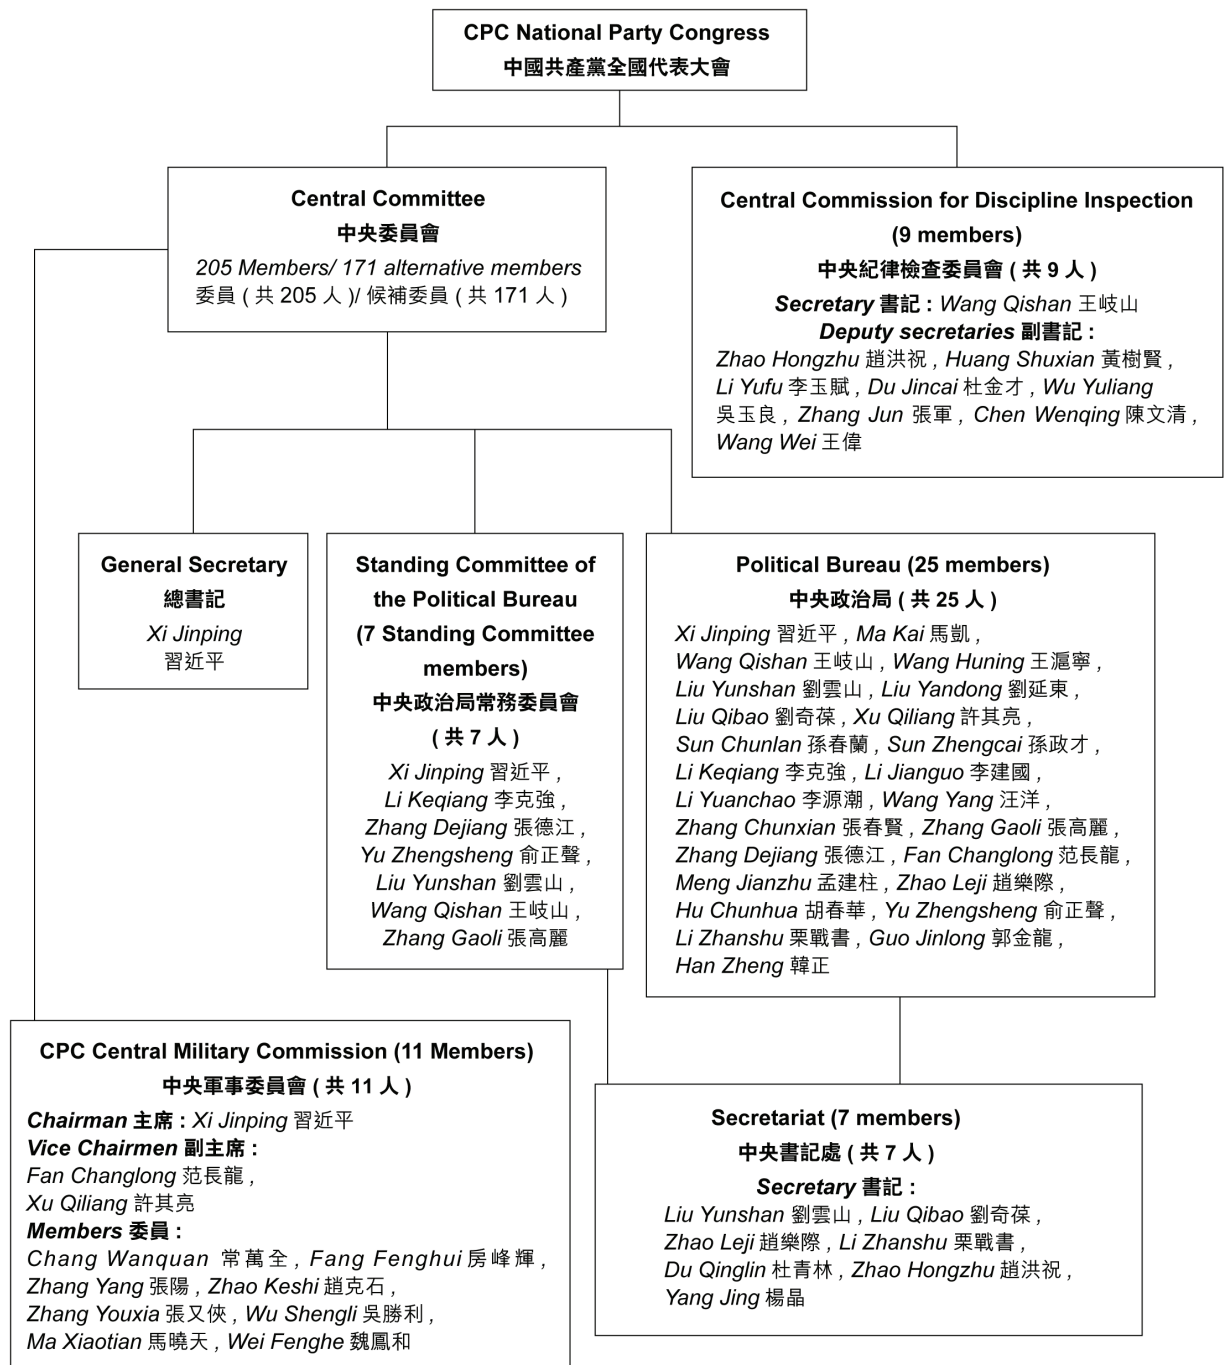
CPC National Party Congress
中國共產黨全國代表大會

Central Committee
中央委員會
205 Members/ 171 alternative members
委員 ( 共 205 人 )/ 候補委員 ( 共 171 人 )

Central Commission for Discipline Inspection (9 members)
中央紀律檢查委員會 ( 共 9 人 )
Secretary 書記 : Wang Qishan 王岐山
Deputy secretaries 副書記 :
Zhao Hongzhu 趙洪祝 , Huang Shuxian 黃樹賢 , Li Yufu 李玉賦 , Du Jincai 杜金才 , Wu Yuliang 吳玉良 , Zhang Jun 張軍 , Chen Wenqing 陳文清 , Wang Wei 王偉

General Secretary
總書記
Xi Jinping
習近平

Standing Committee of the Political Bureau (7 Standing Committee members)
中央政治局常務委員會 ( 共 7 人 )
Xi Jinping 習近平 , Li Keqiang 李克強 , Zhang Dejiang 張德江 , Yu Zhengsheng 俞正聲 , Liu Yunshan 劉雲山 , Wang Qishan 王岐山 , Zhang Gaoli 張高麗

Political Bureau (25 members)
中央政治局 ( 共 25 人 )
Xi Jinping 習近平 , Ma Kai 馬凱 , Wang Qishan 王岐山 , Wang Huning 王滬寧 , Liu Yunshan 劉雲山 , Liu Yandong 劉延東 , Liu Qibao 劉奇葆 , Xu Qiliang 許其亮 , Sun Chunlan 孫春蘭 , Sun Zhengcai 孫政才 , Li Keqiang 李克強 , Li Jianguo 李建國 , Li Yuanchao 李源潮 , Wang Yang 汪洋 , Zhang Chunxian 張春賢 , Zhang Gaoli 張高麗 , Zhang Dejiang 張德江 , Fan Changlong 范長龍 , Meng Jianzhu 孟建柱 , Zhao Leji 趙樂際 , Hu Chunhua 胡春華 , Yu Zhengsheng 俞正聲 , Li Zhanshu 栗戰書 , Guo Jinlong 郭金龍 , Han Zheng 韓正

CPC Central Military Commission (11 Members)
中央軍事委員會 ( 共 11 人 )
Chairman 主席 : Xi Jinping 習近平
Vice Chairmen 副主席 :
Fan Changlong 范長龍 ,
Xu Qiliang 許其亮
Members 委員 :
Chang Wanquan 常萬全 , Fang Fenghui 房峰輝 , Zhang Yang 張陽 , Zhao Keshi 趙克石 , Zhang Youxia 張又俠 , Wu Shengli 吳勝利 , Ma Xiaotian 馬曉天 , Wei Fenghe 魏鳳和

Secretariat (7 members)
中央書記處 ( 共 7 人 )
Secretary 書記 :
Liu Yunshan 劉雲山 , Liu Qibao 劉奇葆 , Zhao Leji 趙樂際 , Li Zhanshu 栗戰書 , Du Qinglin 杜青林 , Zhao Hongzhu 趙洪祝 , Yang Jing 楊晶